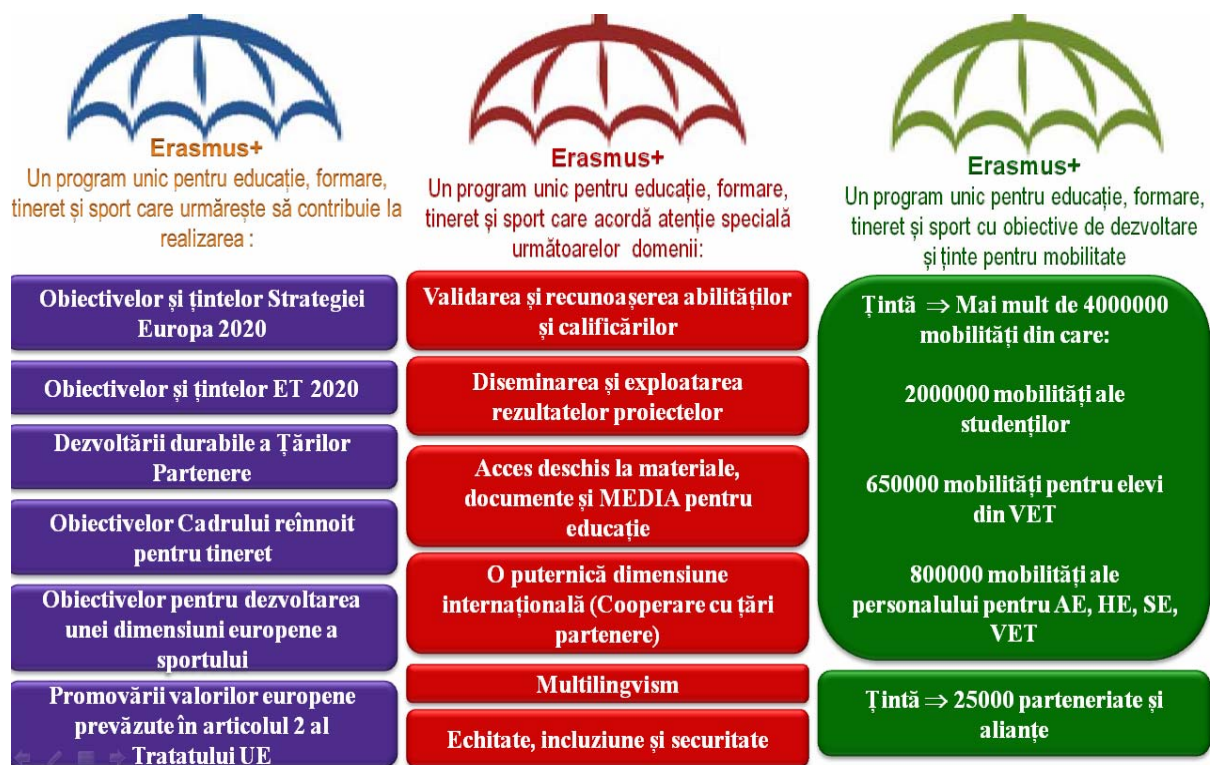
Erasmus+
Un program unic pentru educație, formare, tineret și sport care urmărește să contribuie la realizarea :

Obiectivelor și țintelor Strategiei Europa 2020

Obiectivelor și țintelor ET 2020

Dezvoltării durabile a Țărilor Partenere

Obiectivelor Cadrului reînnoit pentru tineret

Obiectivelor pentru dezvoltarea unei dimensiuni europene a sportului

Promovării valorilor europene prevăzute în articolul 2 al Tratatului UE

Erasmus+
Un program unic pentru educație, formare, tineret și sport care acordă atenție specială următoarelor domenii:

Validarea și recunoașerea abilităților și calificărilor

Diseminarea și exploatarea rezultatelor proiectelor

Acces deschis la materiale, documente și MEDIA pentru educație

O puternică dimensiune internațională (Cooperare cu țări partenere)

Multilingvism

Echitate, incluziune și securitate

Erasmus+
Un program unic pentru educație, formare, tineret și sport cu obiective de dezvoltare și ținte pentru mobilitate

Țintă $\Rightarrow$ Mai mult de 4000000 mobilități din care:

2000000 mobilități ale studenților

650000 mobilități pentru elevi din VET

800000 mobilități ale personalului pentru AE, HE, SE, VET

Țintă $\Rightarrow$ 25000 parteneriate și alianțe